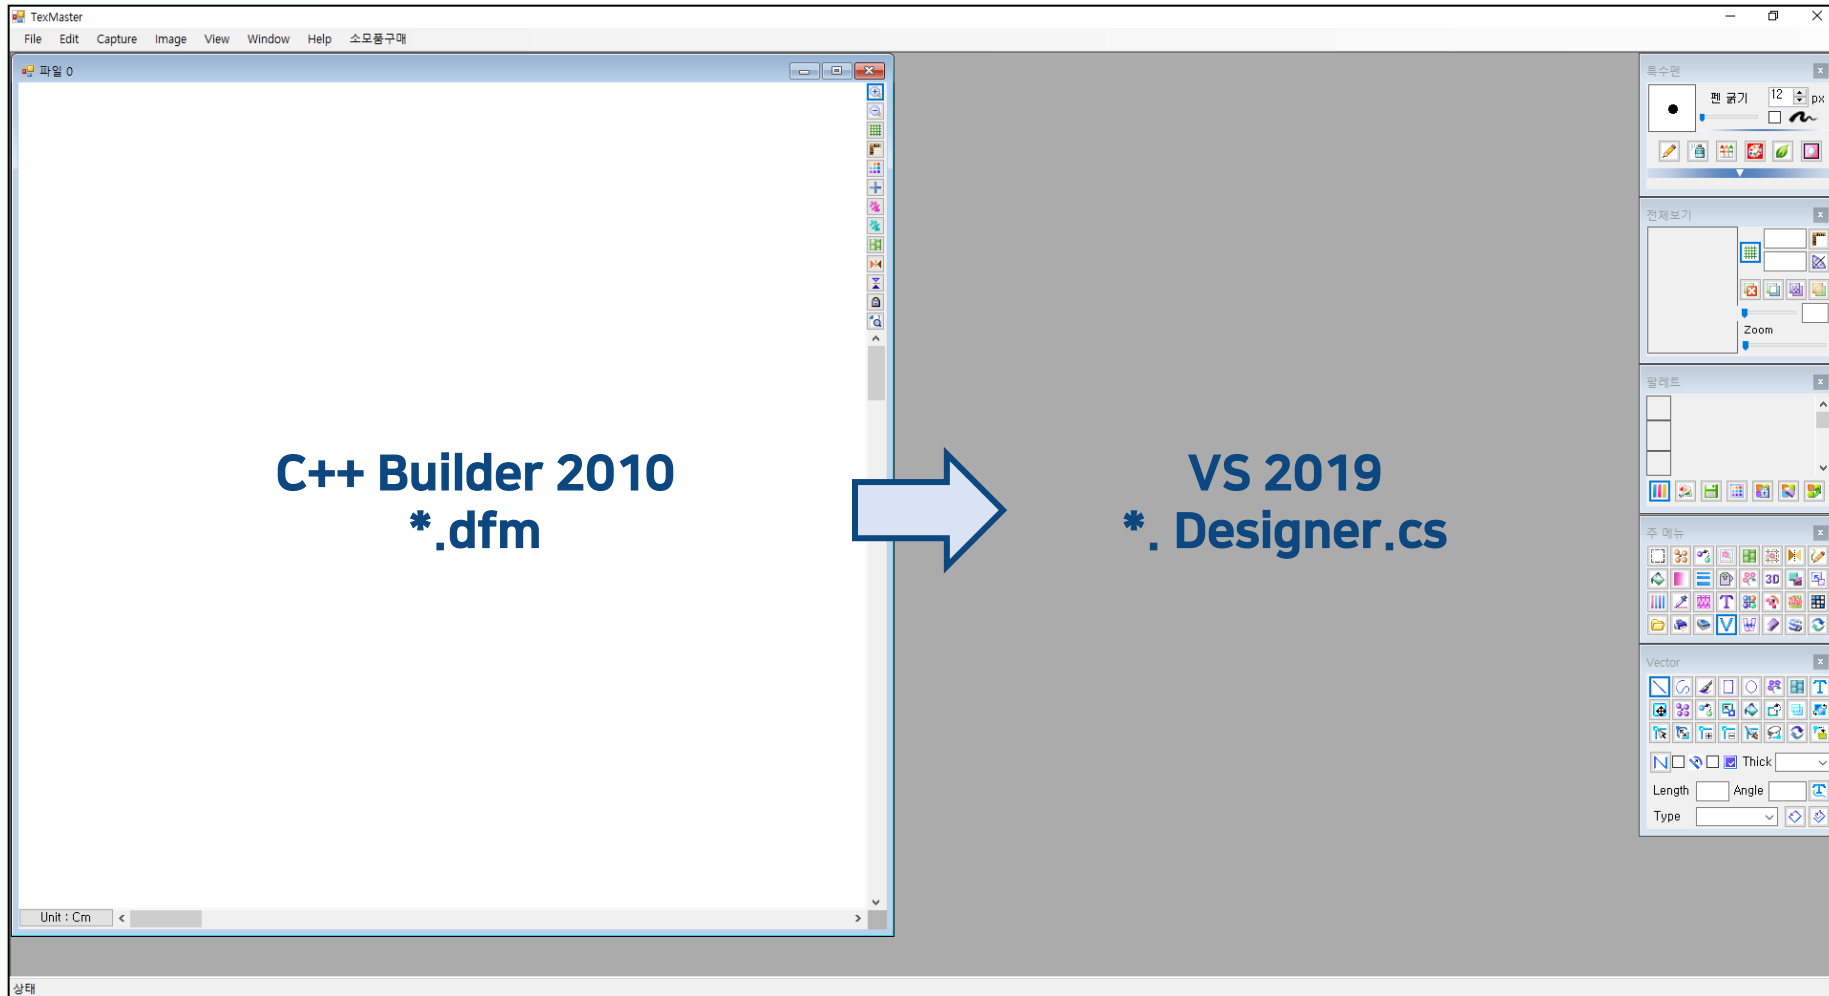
TexMaster

File Edit Capture Image View Window Help 소모품구매

파일 0

C++ Builder 2010
*.dfm

VS 2019
*. Designer.cs

Unit : Cm

특수펜
펜 굵기 12 px

전체보기
Zoom

팔레트

주 메뉴
3D
T
V

Vector
T
N Thick
Length Angle
Type

상태